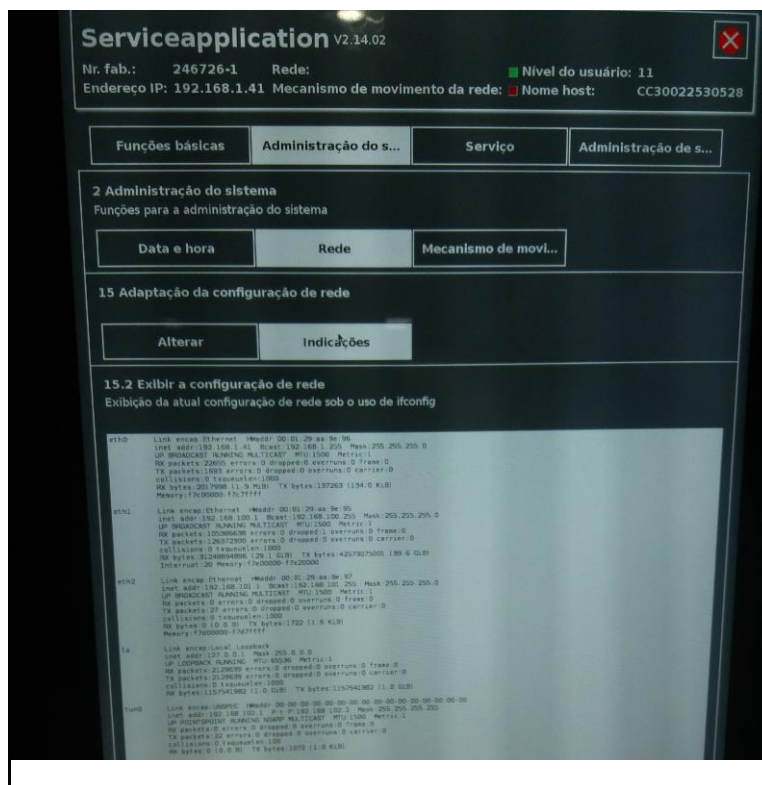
Serviceapplication V2.14.02

Nr. fab.: 246726-1 Rede: Nível do usuário: 11
Endereço IP: 192.168.1.41 Mecanismo de movimento da rede: Nome host: CC30022530528

Funções básicas | Administração do s... | Serviço | Administração de s...

2 Administração do sistema
Funções para a administração do sistema

Data e hora | Rede | Mecanismo de movi...

15 Adaptação da configuração de rede

Alterar | Indicações

15.2 Exibir a configuração de rede
Exibição da atual configuração de rede sob o uso de ifconfig

eth0 Link encap:Ethernet HWaddr 00:01:29:aa:9e:96
inet addr:192.168.1.41 Bcast:192.168.1.255 Mask:255.255.255.0
UP BROADCAST RUNNING MULTICAST MTU:1500 Metric:1
RX packets:22655 errors:0 dropped:0 overruns:0 frame:0
TX packets:1693 errors:0 dropped:0 overruns:0 carrier:0
collisions:0 txqueuelen:1000
RX bytes:2017998 (1.9 MiB) TX bytes:137263 (134.0 KiB)
Memory:f7c00000-f7c7ffff

eth1 Link encap:Ethernet HWaddr 00:01:29:aa:9e:95
inet addr:192.168.100.1 Bcast:192.168.100.255 Mask:255.255.255.0
UP BROADCAST RUNNING MULTICAST MTU:1500 Metric:1
RX packets:105386638 errors:0 dropped:1 overruns:0 frame:0
TX packets:126372300 errors:0 dropped:0 overruns:0 carrier:0
collisions:0 txqueuelen:1000
RX bytes:31248894896 (29.1 GiB) TX bytes:42673075001 (39.6 GiB)
Interrupt:20 Memory:f7e00000-f7e20000

eth2 Link encap:Ethernet HWaddr 00:01:29:aa:9e:97
inet addr:192.168.101.1 Bcast:192.168.101.255 Mask:255.255.255.0
UP BROADCAST RUNNING MULTICAST MTU:1500 Metric:1
RX packets:0 errors:0 dropped:0 overruns:0 frame:0
TX packets:27 errors:0 dropped:0 overruns:0 carrier:0
collisions:0 txqueuelen:1000
RX bytes:0 (0.0 B) TX bytes:1722 (1.6 KiB)
Memory:f7d00000-f7d7ffff

lo Link encap:Local Loopback
inet addr:127.0.0.1 Mask:255.0.0.0
UP LOOPBACK RUNNING MTU:65536 Metric:1
RX packets:2129639 errors:0 dropped:0 overruns:0 frame:0
TX packets:2129639 errors:0 dropped:0 overruns:0 carrier:0
collisions:0 txqueuelen:1000
RX bytes:1157541982 (1.0 GiB) TX bytes:1157541982 (1.0 GiB)

tun0 Link encap:UNSPEC HWaddr 00-00-00-00-00-00-00-00-00-00-00-00-00-00-00-00
inet addr:192.168.102.1 P-t-P:192.168.102.2 Mask:255.255.255.255
UP POINTOPOINT RUNNING NOARP MULTICAST MTU:1500 Metric:1
RX packets:0 errors:0 dropped:0 overruns:0 frame:0
TX packets:22 errors:0 dropped:0 overruns:0 carrier:0
collisions:0 txqueuelen:100
RX bytes:0 (0.0 B) TX bytes:1072 (1.0 KiB)